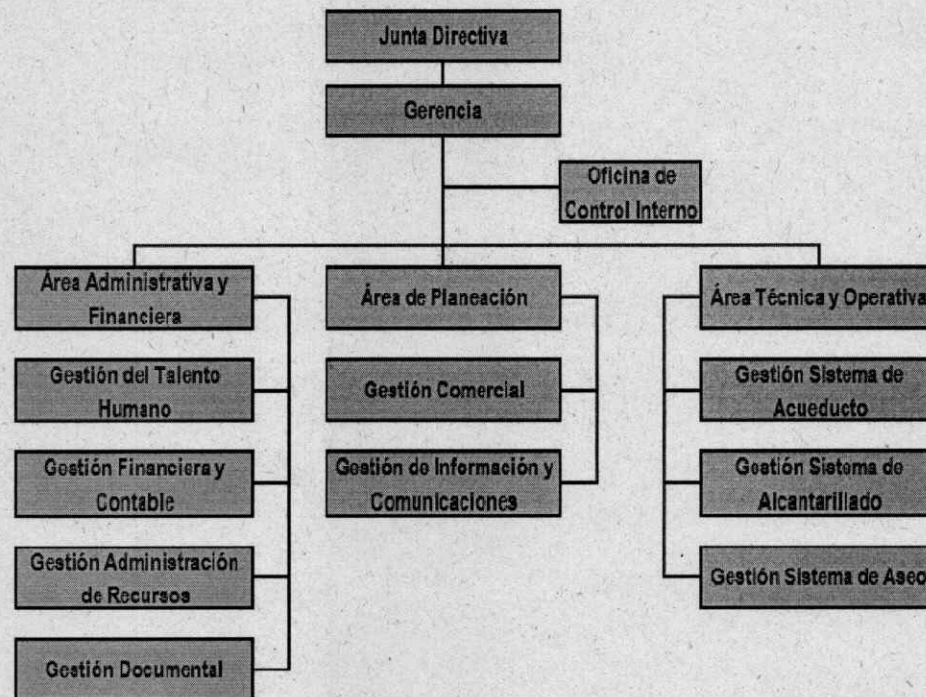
Junta Directiva

Gerencia

Oficina de Control Interno

Área Administrativa y Financiera

Gestión del Talento Humano

Gestión Financiera y Contable

Gestión Administración de Recursos

Gestión Documental

Área de Planeación

Gestión Comercial

Gestión de Información y Comunicaciones

Área Técnica y Operativa

Gestión Sistema de Acueducto

Gestión Sistema de Alcantarillado

Gestión Sistema de Aseo